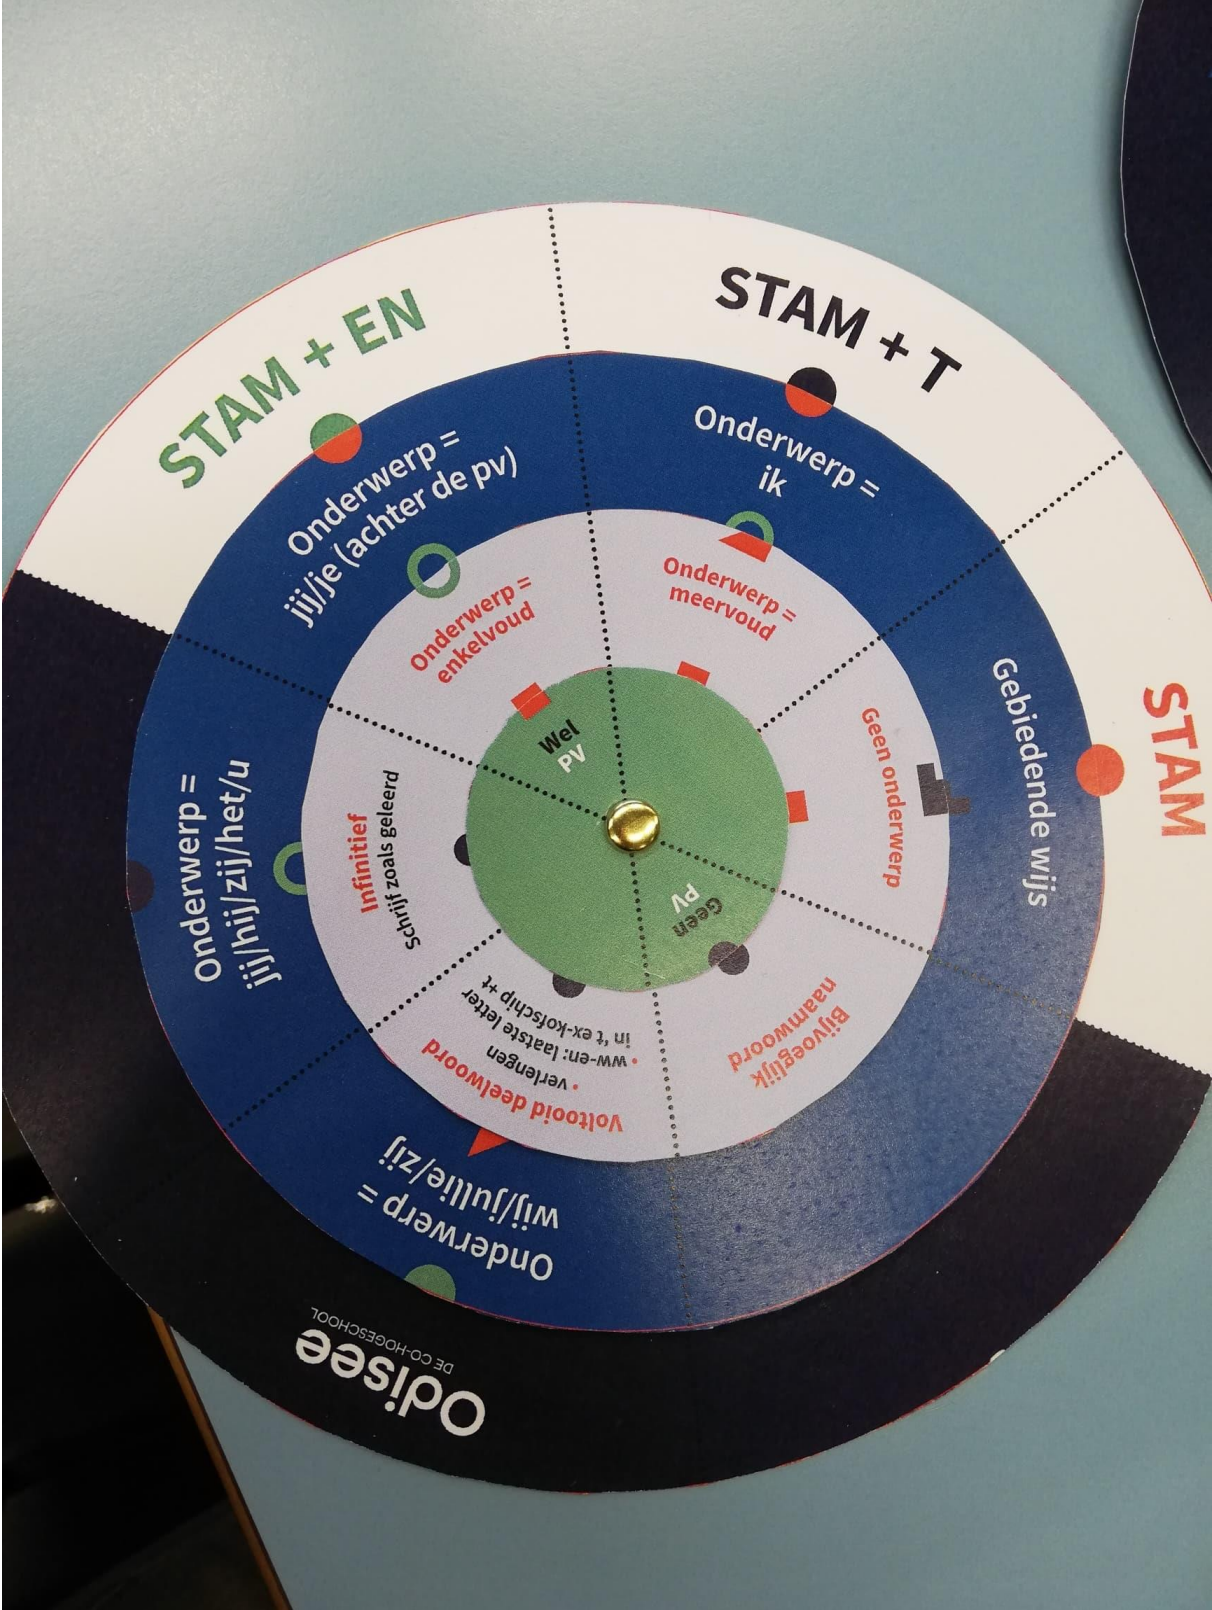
STAM + EN

STAM + T

STAM

Onderwerp = jij/je (achter de pv)

Onderwerp = ik

Gebiedende wijs

Onderwerp = jij/hij/zij/het/u

Onderwerp = wij/jullie/zij

Onderwerp = enkelvoud

Onderwerp = meervoud

Geen onderwerp

Infinitief
schrijf zoals geleerd

Voltooid deelwoord
• verlengen
• ww-en: laatste letter in 't ex-kofschip +t

Bijvoeglijk naamwoord

Wel PV

Geen PV

Odisee
DE CO-HOGESCHOOL